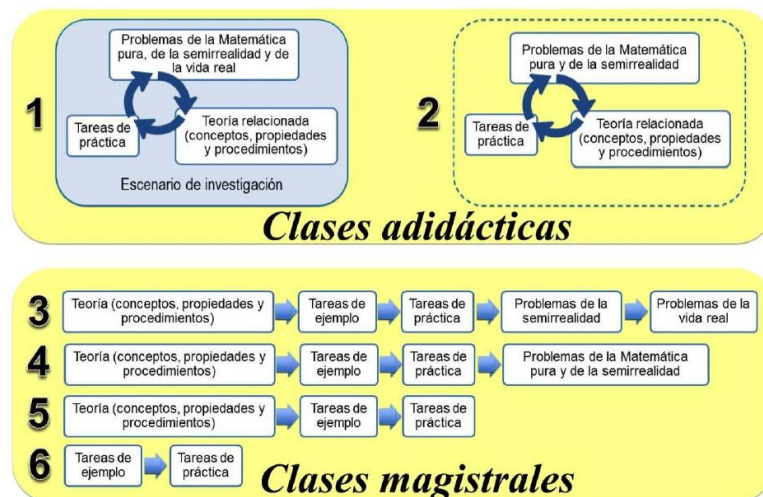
1

Problemas de la Matemática pura, de la semirrealidad y de la vida real

Tareas de práctica

Teoría relacionada (conceptos, propiedades y procedimientos)

Escenario de investigación

2

Problemas de la Matemática pura y de la semirrealidad

Tareas de práctica

Teoría relacionada (conceptos, propiedades y procedimientos)

Clases adidácticas

3 Teoría (conceptos, propiedades y procedimientos) → Tareas de ejemplo → Tareas de práctica → Problemas de la semirrealidad → Problemas de la vida real

4 Teoría (conceptos, propiedades y procedimientos) → Tareas de ejemplo → Tareas de práctica → Problemas de la Matemática pura y de la semirrealidad

5 Teoría (conceptos, propiedades y procedimientos) → Tareas de ejemplo → Tareas de práctica

6 Tareas de ejemplo → Tareas de práctica

Clases magistrales